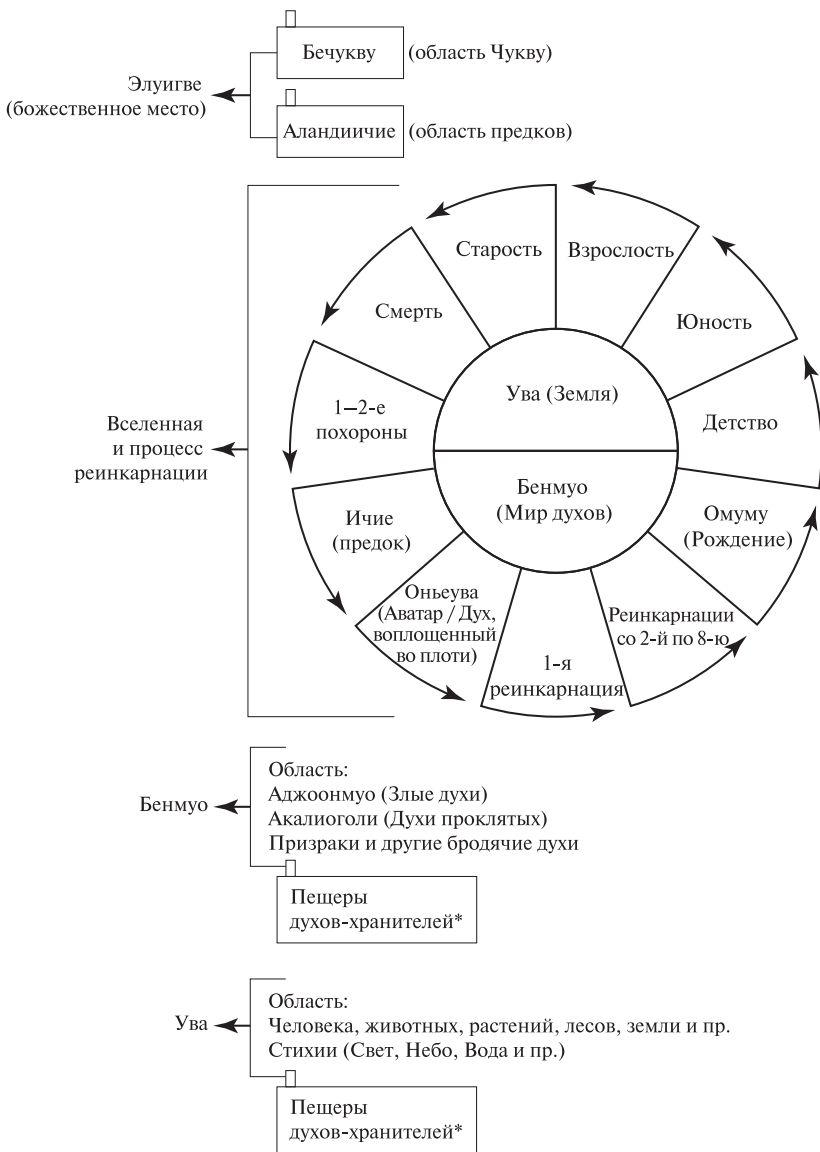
Элуигве (божественное место)

Бечукву (область Чукву)

Аландиичие (область предков)

Вселенная и процесс реинкарнации

Старость

Взрослость

Смерть

Юность

Ува (Земля)

1–2-е похороны

Детство

Бенмуо (Мир духов)

Ичие (предок)

Омуму (Рождение)

Оньеува (Аватар / Дух, воплощенный во плоти)

Реинкарнации со 2-й по 8-ю

1-я реинкарнация

Бенмуо

Область:
Аджоонмуо (Злые духи)
Акалиоголи (Духи проклятых)
Призраки и другие бродячие духи

Пещеры духов-хранителей*

Ува

Область:
Человека, животных, растений, лесов, земли и пр.
Стихии (Свет, Небо, Вода и пр.)

Пещеры духов-хранителей*